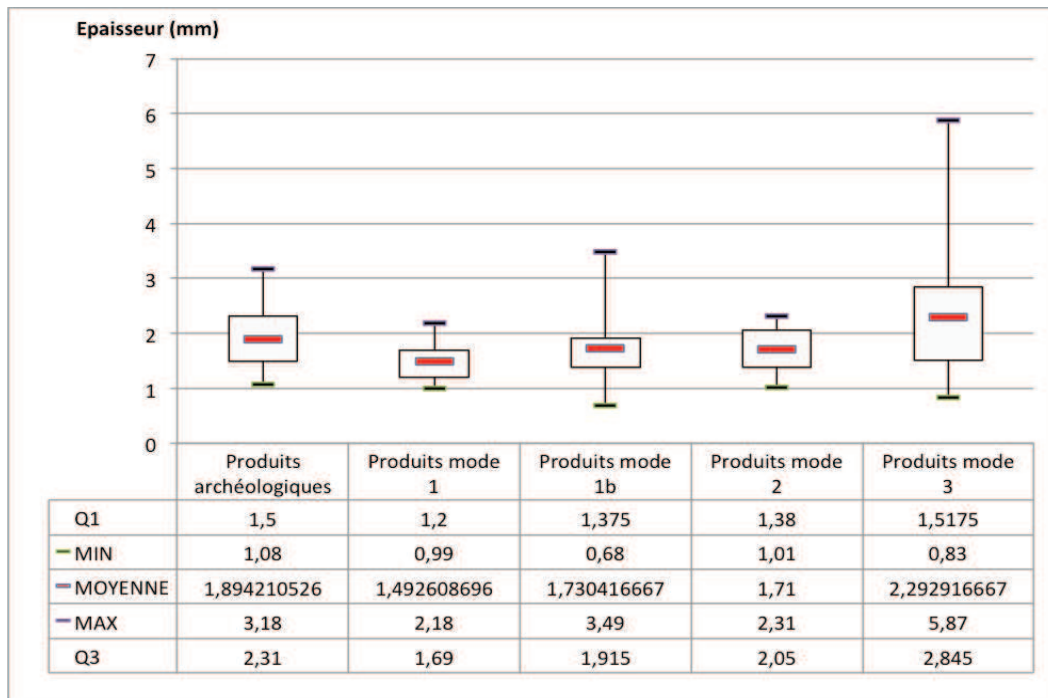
Epaisseur (mm)

7
6
5
4
3
2
1
0

| | Produits archéologiques | Produits mode 1 | Produits mode 1b | Produits mode 2 | Produits mode 3 |
|---|---|---|---|---|---|
| Q1 | 1,5 | 1,2 | 1,375 | 1,38 | 1,5175 |
| MIN | 1,08 | 0,99 | 0,68 | 1,01 | 0,83 |
| MOYENNE | 1,894210526 | 1,492608696 | 1,730416667 | 1,71 | 2,292916667 |
| MAX | 3,18 | 2,18 | 3,49 | 2,31 | 5,87 |
| Q3 | 2,31 | 1,69 | 1,915 | 2,05 | 2,845 |